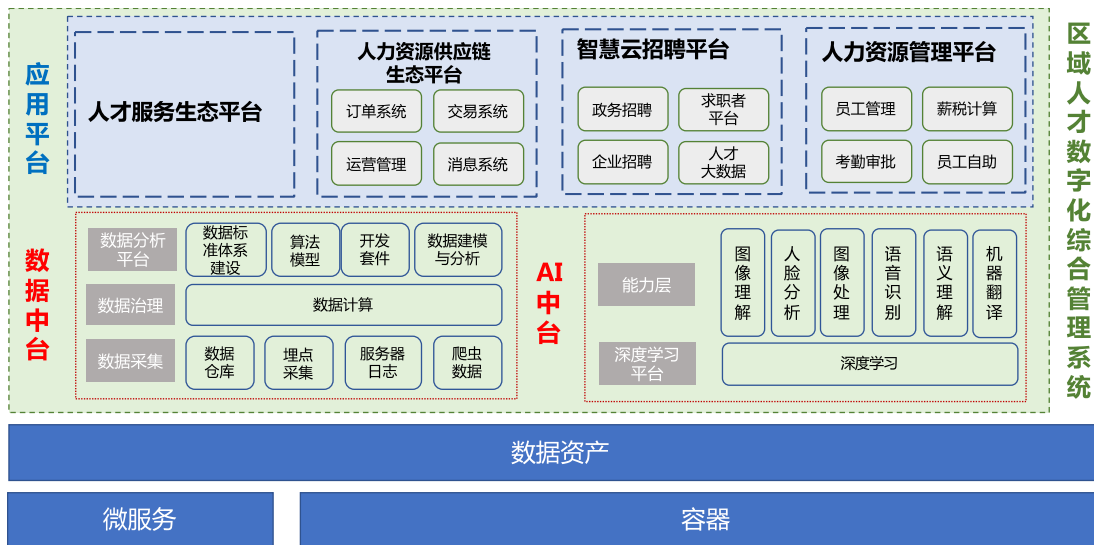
应用平台

人才服务生态平台

人力资源供应链生态平台
订单系统
交易系统
运营管理
消息系统

智慧云招聘平台
政务招聘
求职者平台
企业招聘
人才大数据

人力资源管理平台
员工管理
薪税计算
考勤审批
员工自助

数据中台

数据分析平台
数据标准体系建设
算法模型
开发套件
数据建模与分析
数据治理
数据计算
数据采集
数据仓库
埋点采集
服务器日志
爬虫数据

AI中台

能力层
图像理解
人脸分析
图像处理
语音识别
语义理解
机器翻译
深度学习平台
深度学习

区域人才数字化综合管理系统

数据资产

微服务

容器